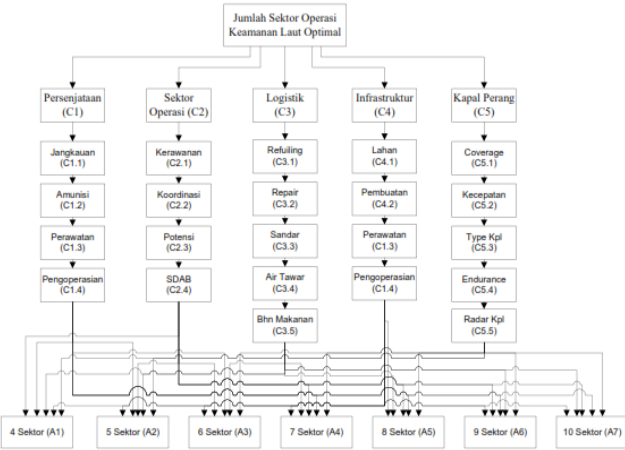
Jumlah Sektor Operasi Keamanan Laut Optimal

Persenjataan (C1)

Sektor Operasi (C2)

Logistik (C3)

Infrastruktur (C4)

Kapal Perang (C5)

Jangkauan (C1.1)

Amunisi (C1.2)

Perawatan (C1.3)

Pengoperasian (C1.4)

Kerawanan (C2.1)

Koordinasi (C2.2)

Potensi (C2.3)

SDAB (C2.4)

Refuiling (C3.1)

Repair (C3.2)

Sandar (C3.3)

Air Tawar (C3.4)

Bhn Makanan (C3.5)

Lahan (C4.1)

Pembuatan (C4.2)

Perawatan (C1.3)

Pengoperasian (C1.4)

Coverage (C5.1)

Kecepatan (C5.2)

Type Kpl (C5.3)

Endurance (C5.4)

Radar Kpl (C5.5)

4 Sektor (A1)

5 Sektor (A2)

6 Sektor (A3)

7 Sektor (A4)

8 Sektor (A5)

9 Sektor (A6)

10 Sektor (A7)